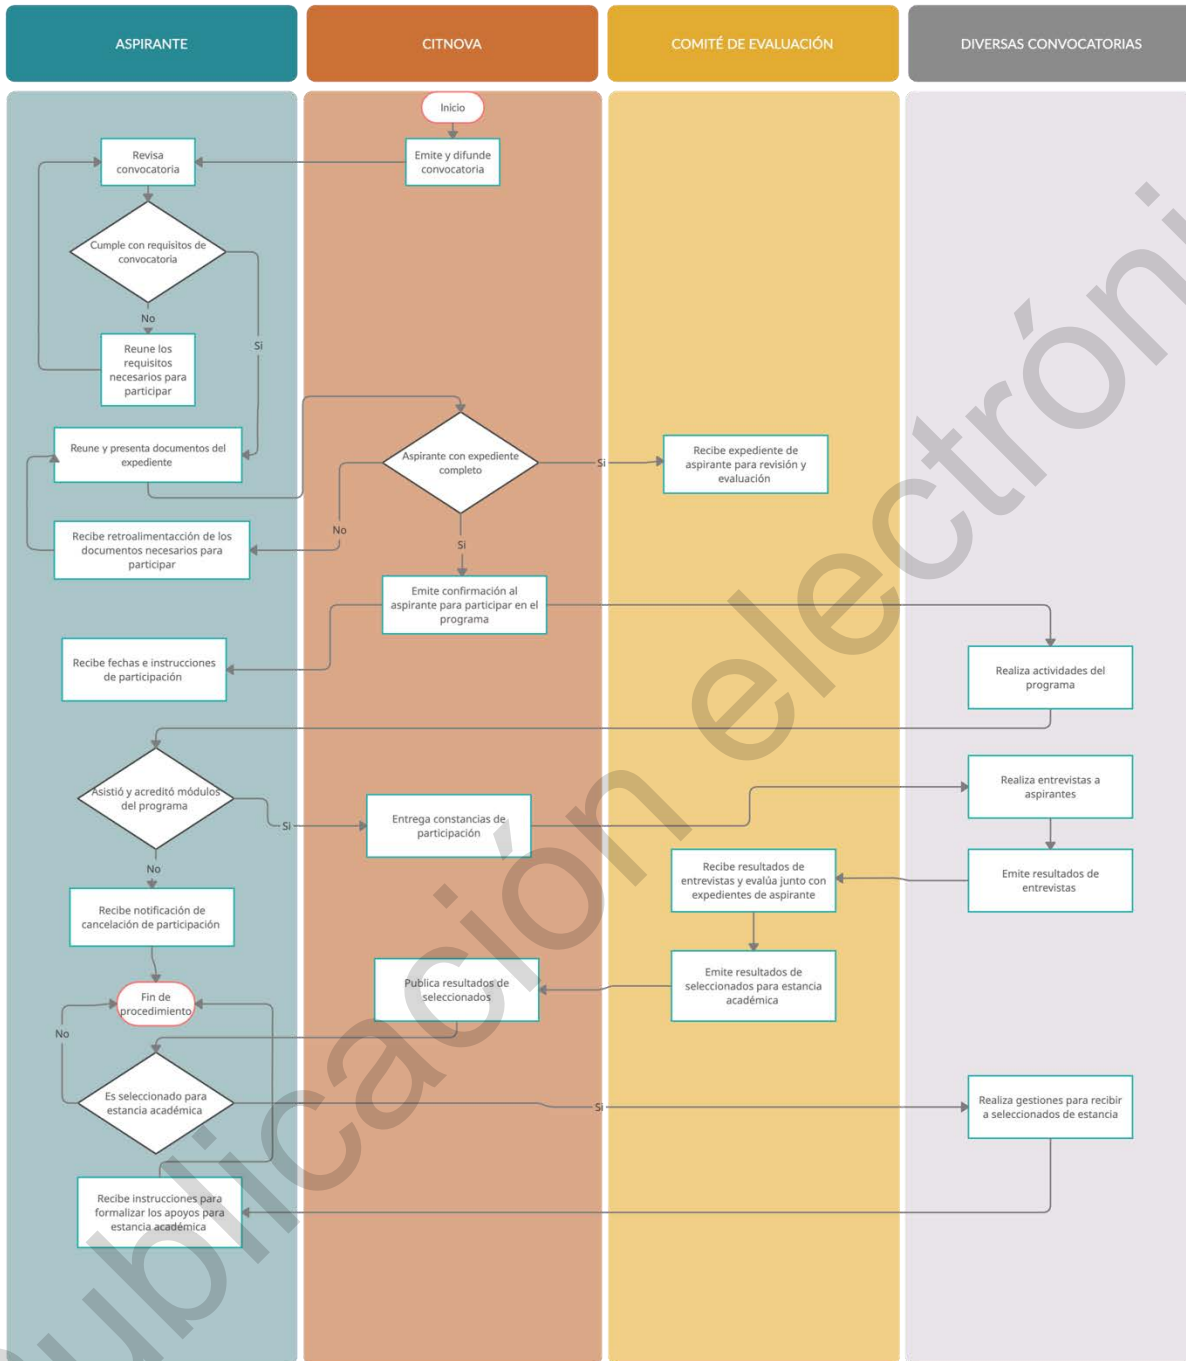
ASPIRANTE

CITNOVA

COMITÉ DE EVALUACIÓN

DIVERSAS CONVOCATORIAS

Inicio

Emite y difunde convocatoria

Revisa convocatoria

Cumple con requisitos de convocatoria

No

Reune los requisitos necesarios para participar

Si

Reune y presenta documentos del expediente

Aspirante con expediente completo

Si

Recibe expediente de aspirante para revisión y evaluación

No

Recibe retroalimentacción de los documentos necesarios para participar

Si

Emite confirmación al aspirante para participar en el programa

Recibe fechas e instrucciones de participación

Realiza actividades del programa

Asistió y acreditó módulos del programa

Si

Entrega constancias de participación

Realiza entrevistas a aspirantes

No

Emite resultados de entrevistas

Recibe resultados de entrevistas y evalúa junto con expedientes de aspirante

Recibe notificación de cancelación de participación

Emite resultados de seleccionados para estancia académica

Publica resultados de seleccionados

Fin de procedimiento

No

Es seleccionado para estancia académica

Si

Realiza gestiones para recibir a seleccionados de estancia

Recibe instrucciones para formalizar los apoyos para estancia académica

Publicación electrónica